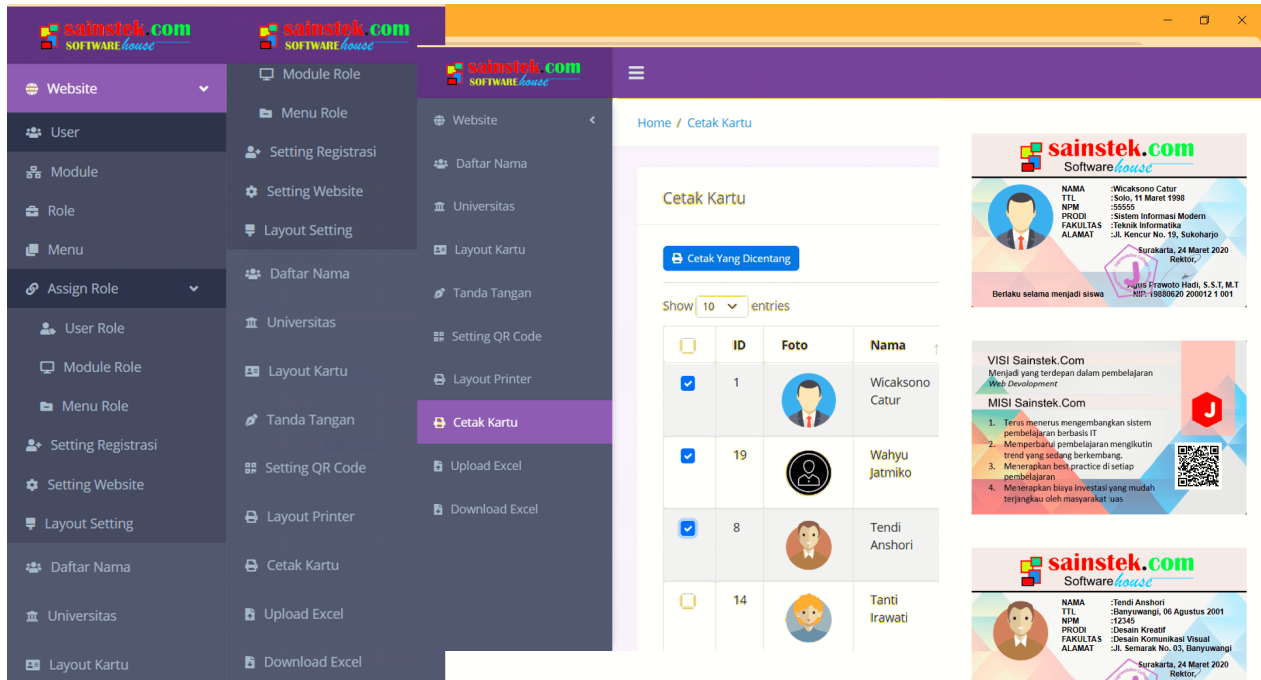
sainstek.com SOFTWARE house

Website
User
Module
Role
Menu
Assign Role
User Role
Module Role
Menu Role
Setting Registrasi
Setting Website
Layout Setting
Daftar Nama
Universitas
Layout Kartu

sainstek.com SOFTWARE house

Module Role
Menu Role
Setting Registrasi
Setting Website
Layout Setting
Daftar Nama
Universitas
Layout Kartu
Tanda Tangan
Setting QR Code
Layout Printer
Cetak Kartu
Upload Excel
Download Excel

sainstek.com SOFTWARE house

Website
Daftar Nama
Universitas
Layout Kartu
Tanda Tangan
Setting QR Code
Layout Printer
Cetak Kartu
Upload Excel
Download Excel

Home / Cetak Kartu

Cetak Kartu

Cetak Yang Dicentang

Show 10 entries

| | ID | Foto | Nama |
|---|---|---|---|
| ☑ | 1 | | Wicaksono Catur |
| ☑ | 19 | | Wahyu Jatmiko |
| ☑ | 8 | | Tendi Anshori |
| ☐ | 14 | | Tanti Irawati |

sainstek.com Software house

NAMA :Wicaksono Catur
TTL :Solo, 11 Maret 1998
NPM :55555
PRODI :Sistem Informasi Modern
FAKULTAS :Teknik Informatika
ALAMAT :Jl. Kencur No. 19, Sukoharjo

Surakarta, 24 Maret 2020
Rektor,

Agus Prawoto Hadi, S.S.T, M.T
NIP. 19880620 200012 1 001

Berlaku selama menjadi siswa

VISI Sainstek.Com
Menjadi yang terdepan dalam pembelajaran Web Devolopment

MISI Sainstek.Com
1. Terus menerus mengembangkan sistem pembelajaran berbasis IT
2. Memperbarui pembelajaran mengikutin trend yang sedang berkembang.
3. Menerapkan best practice di setiap pembelajaran
4. Menerapkan biaya investasi yang mudah terjangkau oleh masyarakat luas

J

sainstek.com Software house

NAMA :Tendi Anshori
TTL :Banyuwangi, 06 Agustus 2001
NPM :12345
PRODI :Desain Kreatif
FAKULTAS :Desain Komunikasi Visual
ALAMAT :Jl. Semarak No. 03, Banyuwangi

Surakarta, 24 Maret 2020
Rektor,